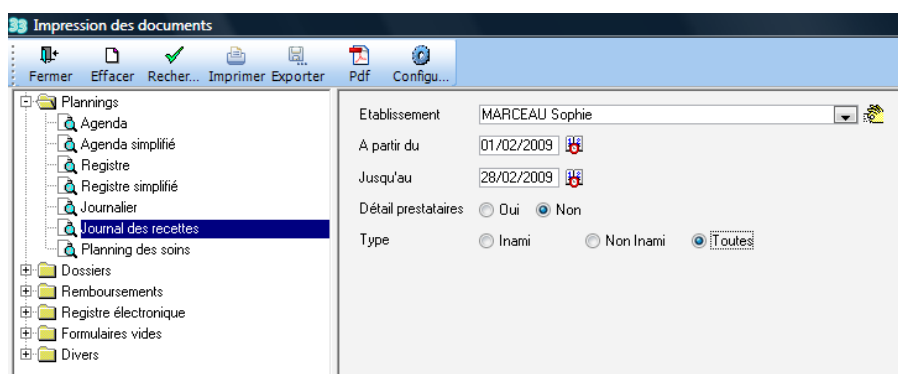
Impression des documents

Fermer Effacer Recher... Imprimer Exporter Pdf Configu...

Plannings
Agenda
Agenda simplifié
Registre
Registre simplifié
Journalier
Journal des recettes
Planning des soins
Dossiers
Remboursements
Registre électronique
Formulaires vides
Divers

Etablissement MARCEAU Sophie
A partir du 01/02/2009
Jusqu'au 28/02/2009
Détail prestataires Oui Non
Type Inami Non Inami Toutes